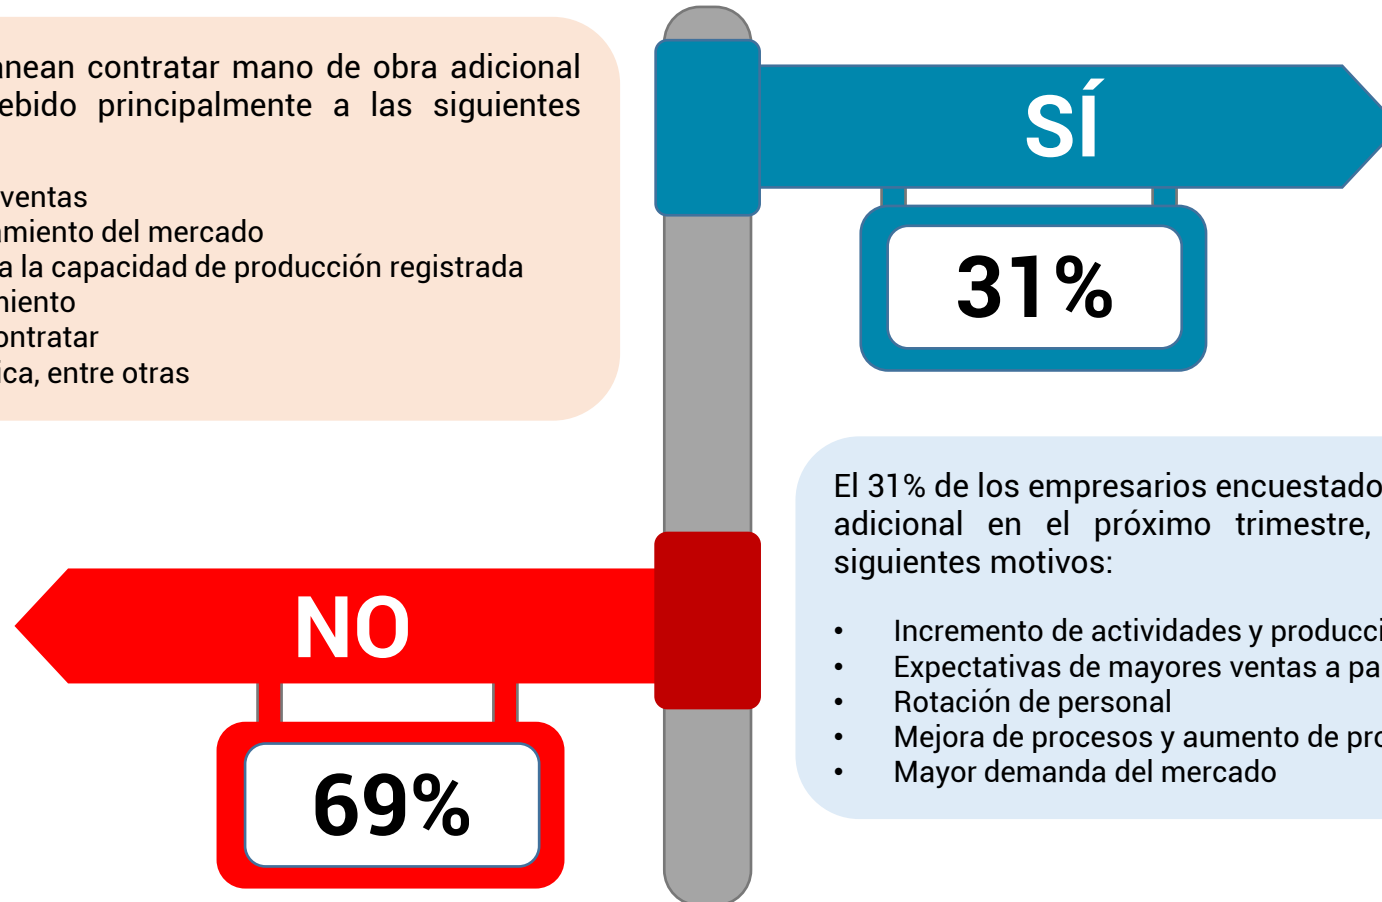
nean contratar mano de obra adicional ebido principalmente a las siguientes

ventas
amiento del mercado
a la capacidad de producción registrada
niento
ontratar
ica, entre otras

SÍ

31%

El 31% de los empresarios encuestado adicional en el próximo trimestre, siguientes motivos:

- Incremento de actividades y producci
- Expectativas de mayores ventas a pa
- Rotación de personal
- Mejora de procesos y aumento de pro
- Mayor demanda del mercado

NO

69%